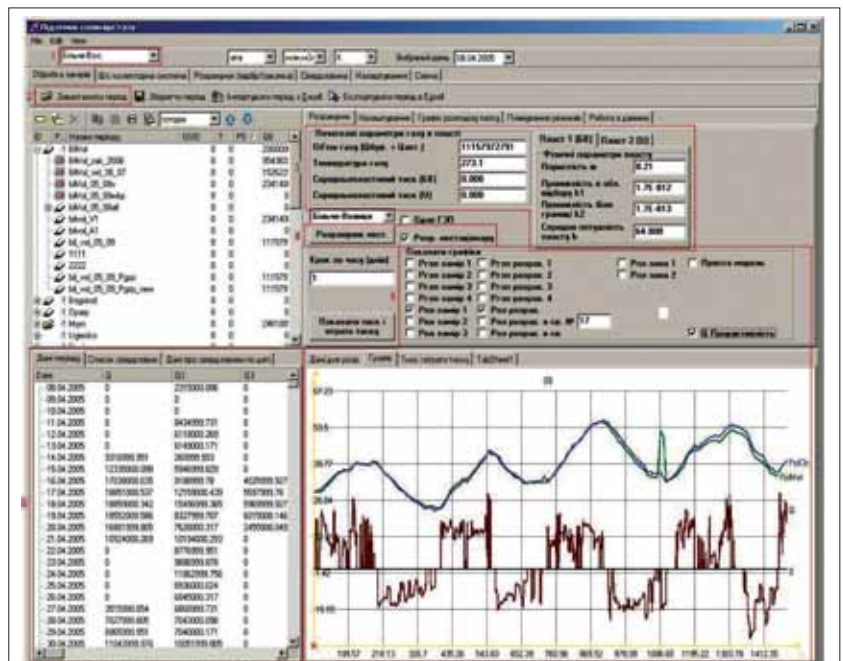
Підземне сховище газу

Обробка замірів | Розрахунок | Свердловини | Налаштування | Смена

Завантажити період | Зберегти період | Імпортувати період з Excel | Експортувати період в Excel

Розрахунок | Налаштування | Графік розподілу тиску | Поведінка режимів | Робота з даними

Початкові параметри газу в пласті

Об'єм газу [Мм³] 1115757

Температура газу 273.1

Пласт 1 [ББ] | Пласт 2 [Б]

Пористість m 0.21

Проникність 1.75

Розрахунок пласт.

Розр. нестаціонарн.

Крок по часу [днів] 1

Показати тиск і витрати газу

Вигляд графіка

Ртиск замір 1
Ртиск замір 2
Ртиск замір 3
Ртиск замір 4
Ртиск розрах. 1
Ртиск розрах. 2
Ртиск розрах. 3
Ртиск розрах. 4
Ртиск розрах.
Ртиск зона 1
Ртиск зона 2

Дані період | Список свердловин | Дані про свердловини

| Дата | Q | Q1 | Q3 |
|---|---|---|---|
| 08.04.2005 | 0 | 2315000.006 | 0 |
| 09.04.2005 | 0 | 0 | 0 |
| 10.04.2005 | 0 | 0 | 0 |
| 11.04.2005 | 0 | 8434999.731 | 0 |
| 12.04.2005 | 0 | 8318000.260 | 0 |
| 13.04.2005 | 0 | 8149000.171 | 0 |
| 14.04.2005 | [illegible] | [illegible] | 0 |
| 15.04.2005 | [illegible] | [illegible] | 0 |
| 16.04.2005 | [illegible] | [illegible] | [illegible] |
| 17.04.2005 | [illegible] | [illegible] | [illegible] |
| 18.04.2005 | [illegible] | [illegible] | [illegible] |
| 19.04.2005 | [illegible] | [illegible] | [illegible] |
| 20.04.2005 | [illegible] | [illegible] | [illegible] |
| 21.04.2005 | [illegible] | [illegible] | 0 |
| 22.04.2005 | 0 | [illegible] | 0 |
| 23.04.2005 | 0 | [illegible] | 0 |
| 24.04.2005 | 0 | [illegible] | 0 |
| 25.04.2005 | 0 | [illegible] | 0 |
| 26.04.2005 | 0 | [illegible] | 0 |
| 27.04.2005 | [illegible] | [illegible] | 0 |
| 28.04.2005 | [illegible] | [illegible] | 0 |
| 29.04.2005 | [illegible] | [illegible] | 0 |
| 30.04.2005 | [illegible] | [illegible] | 0 |

Дані для розр. | Графік | Тиск (вибрати тиск) | TabSheet1